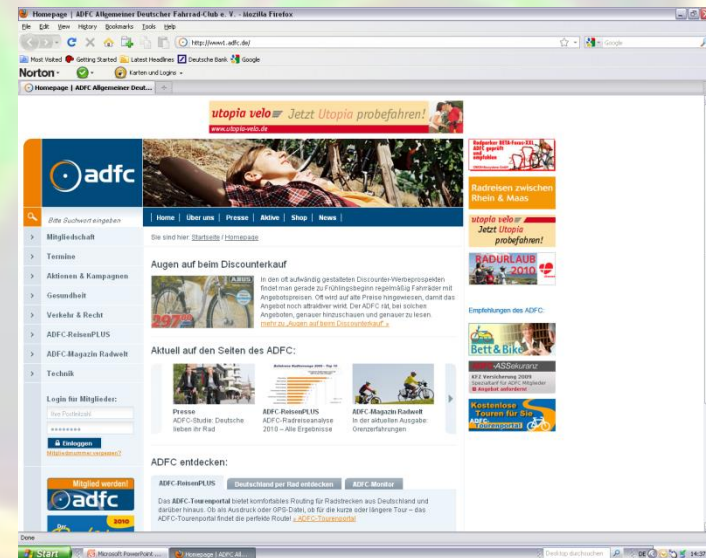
Homepage | ADFC Allgemeiner Deutscher Fahrrad-Club e. V. - Mozilla Firefox

File Edit View History Bookmarks Tools Help

http://www.adfc.de/

Google

Most Visited Getting Started Latest Headlines Deutsche Bank Google

Norton Karten und Logins

Homepage | ADFC Allgemeiner Deut...

utopia velo Jetzt Utopia probefahren!
www.utopia-velo.de

adfc

Bitte Suchwort eingeben

Home | Über uns | Presse | Aktive | Shop | News

Mitgliedschaft
Termine
Aktionen & Kampagnen
Gesundheit
Verkehr & Recht
ADFC-ReisenPLUS
ADFC-Magazin Radwelt
Technik

Login für Mitglieder:
Ihre Postleitzahl
Einloggen
Mitgliedsnummer vergessen?

Mitglied werden!
adfc

Sie sind hier: Startseite | Homepage

Augen auf beim Discountearkauf

In den oft aufwändig gestalteten Discounter-Werbeprospekten findet man gerade zu Frühlingsbeginn regelmäßig Fahrräder mit Angebotspreisen. Oft wird auf alle Preise hingewiesen, damit das Angebot noch attraktiver wird. Der ADFC rät, bei solchen Angeboten, genauer hinzuschauen und genauer zu lesen.
mehr zu „Augen auf beim Discountearkauf" »

297,99

Aktuell auf den Seiten des ADFC:

Presse
ADFC-Studie: Deutsche lieben ihr Rad

ADFC-ReisenPLUS
ADFC-Radreiseanalyse 2010 – Alle Ergebnisse

ADFC-Magazin Radwelt
In der aktuellen Ausgabe: Grenzerfahrungen

ADFC entdecken:

ADFC-ReisenPLUS | Deutschland per Rad entdecken | ADFC-Monitor

Das ADFC-Tourenportal bietet komfortables Routing für Radstrecken aus Deutschland und darüber hinaus. Ob als Ausdruck oder GPS-Datei, ob für die kurze oder längere Tour – das ADFC-Tourenportal findet die perfekte Route! » ADFC-Tourenportal

Radreisen zwischen Rhein & Maas

utopia velo Jetzt Utopia probefahren!

RADURLAUB 2010

Empfehlungen des ADFC:

Bett & Bike

ASsekuranz
KFZ Versicherung 2009
Spezialtarif für ADFC Mitglieder

Kostenlose Touren für Sie
ADFC Tourenportal

Done

Start | Microsoft PowerPoint ... | Homepage | ADFC All... | Desktop durchsuchen | DE | 14:37